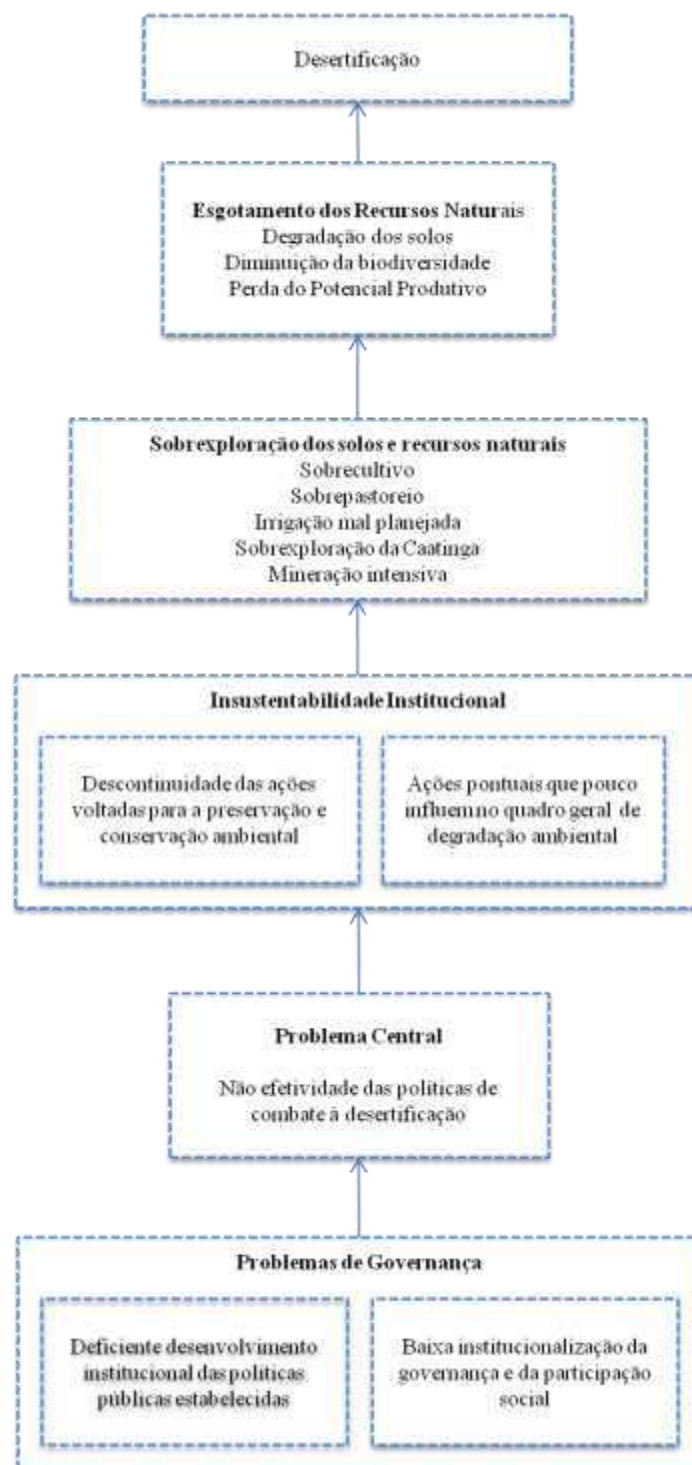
Desertificação

Esgotamento dos Recursos Naturais
Degradação dos solos
Diminuição da biodiversidade
Perda do Potencial Produtivo

Sobrexploração dos solos e recursos naturais
Sobrecultivo
Sobrepastoreio
Irrigação mal planejada
Sobrexploração da Caatinga
Mineração intensiva

Insustentabilidade Institucional

Descontinuidade das ações voltadas para a preservação e conservação ambiental

Ações pontuais que pouco influemno quadro geral de degradação ambiental

Problema Central

Não efetividade das políticas de combate à desertificação

Problemas de Governança

Deficiente desenvolvimento institucional das políticas públicas estabelecidas

Baixa institucionalização da governança e da participação social